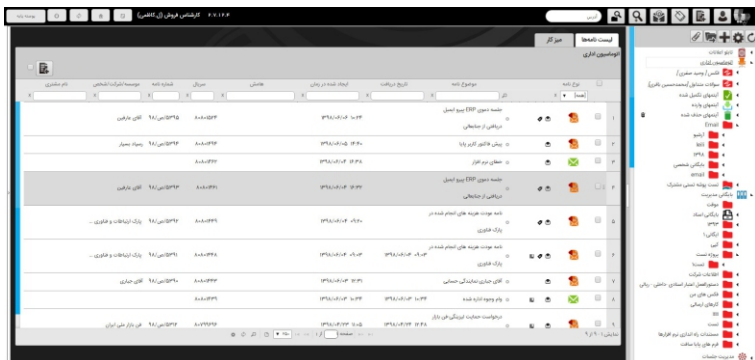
۷.۷.۱۶.۴ کارشناس فروش (ل.کاظمی)

اتوماسیون اداری

لیست نامه‌ها | میز کار

| | | نوع نامه | موضوع نامه | تاریخ دریافت | ایجاد شده در زمان | هامش | سریال | شماره نامه | موسسه/شرکت/شخص | نام مشتری |
|---|---|---|---|---|---|---|---|---|---|---|
| ۱ | | | جلسه دمون ERP وبیو ایمیل دریافتی از جشنواره | | ۱۳۹۸/۰۸/۰۴ ۱۰:۴۴ | | ۸۰۸۰۵۳۳۴ | ۹۸/ص/۵۲۶۵ | آقای عارفین | |
| ۲ | | | پیش فاکتور لایتر بابا | | ۱۳۹۸/۰۸/۰۵ ۱۴:۴۰ | | ۸۰۸۰۳۲۹۶ | ۹۸/ص/۵۳۱۳ | رسول بسیار | |
| ۳ | | | معطل نرم افزار | | ۱۳۹۸/۰۸/۰۴ ۱۳:۳۸ | | ۸۰۸۰۳۲۹۲ | | | |
| ۴ | | | جلسه دمون ERP وبیو ایمیل دریافتی از جشنواره | | ۱۳۹۸/۰۸/۰۴ ۱۲:۳۳ | | ۸۰۸۰۳۴۹۱ | ۹۸/ص/۵۲۶۳ | آقای عارفین | |
| ۵ | | | نامه مودت هزینه های انجام شده در پارک فناوری | | ۱۳۹۸/۰۸/۰۴ ۰۹:۱۰ | | ۸۰۸۰۳۴۸۹ | ۹۸/ص/۵۲۶۲ | پارک ارتباطات و فناوری ... | |
| ۶ | | | نامه مودت هزینه های انجام شده در پارک فناوری | ۱۳۹۸/۰۸/۰۴ ۰۹:۰۳ | ۱۳۹۸/۰۸/۰۴ ۰۹:۰۳ | | ۸۰۸۰۳۴۸۸ | ۹۸/ص/۵۲۶۱ | پارک ارتباطات و فناوری ... | |
| ۷ | | | آقای جباری (نمایندگی حسابی) | | ۱۳۹۸/۰۸/۰۳ ۱۲:۳۱ | | ۸۰۸۰۳۴۴۴ | ۹۸/ص/۵۲۶۰ | آقای جباری | |
| ۸ | | | وام وجوه اداره شده | ۱۳۹۸/۰۸/۰۳ ۱۰:۴۴ | ۱۳۹۸/۰۸/۰۳ ۱۰:۴۴ | | ۸۰۸۰۳۴۴۳ | | | |
| ۹ | | | درخواست حمایت از بازار | ۱۳۹۸/۰۷/۲۴ ۱۶:۲۸ | ۱۳۹۸/۰۷/۲۷ ۱۰:۰۵ | | ۸۰۷۹۹۳۹۶ | ۹۸/ص/۵۲۵۲ | فن بازار ملی ایران | |

نمایش ۱ - ۲۰ از ۹

تابع اعلانات
فاکس / ایمیل صفری
سوالات متداول (مستندسازی تکراری)
ایمیلهای تکمیل شده
ایمیلهای وارده
ایمیلهای حذف شده
Email
آرشیو
test
۱۳۹۸
بایگانی شخصی
email
لیست بوشه تیمی مشترک
بایگانی مدیریت
موقت
بایگانی اسناد
۱۳۹۶
آرشیو
آموزش
پروژه تست
اطلاعات شرکت
دستورالعمل اعتبار اسنادی - داخلی - ریالی
فاکس های من
کارهای ارسالی
مستندات راه اندازی نرم افزارها
فرم های بابا سافت
مدیریت جلسات